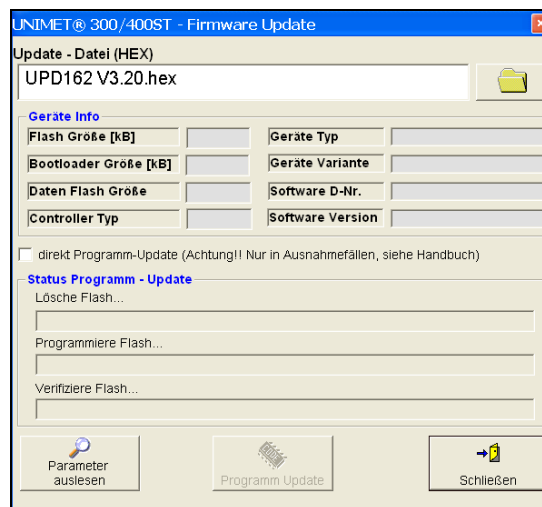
UNIMET® 300/400ST - Firmware Update

Update - Datei (HEX)

UPD162 V3.20.hex

Geräte Info

Flash Größe [kB]

Geräte Typ

Bootloader Größe [kB]

Geräte Variante

Daten Flash Größe

Software D-Nr.

Controller Typ

Software Version

direkt Programm-Update (Achtung!! Nur in Ausnahmefällen, siehe Handbuch)

Status Programm - Update

Lösche Flash...

Programmiere Flash...

Verifiziere Flash...

Parameter auslesen

Programm Update

Schließen